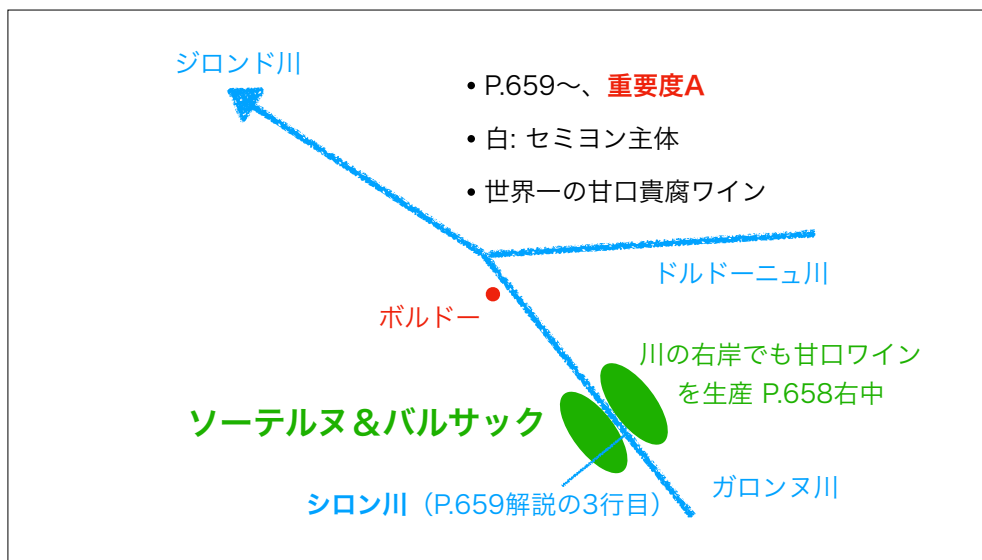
ジロンド川

• P.659〜、重要度A

• 白: セミヨン主体

• 世界一の甘口貴腐ワイン

ドルドーニュ川

ボルドー

川の右岸でも甘口ワインを生産 P.658右中

ソーテルヌ＆バルサック

ガロンヌ川

シロン川（P.659解説の3行目）